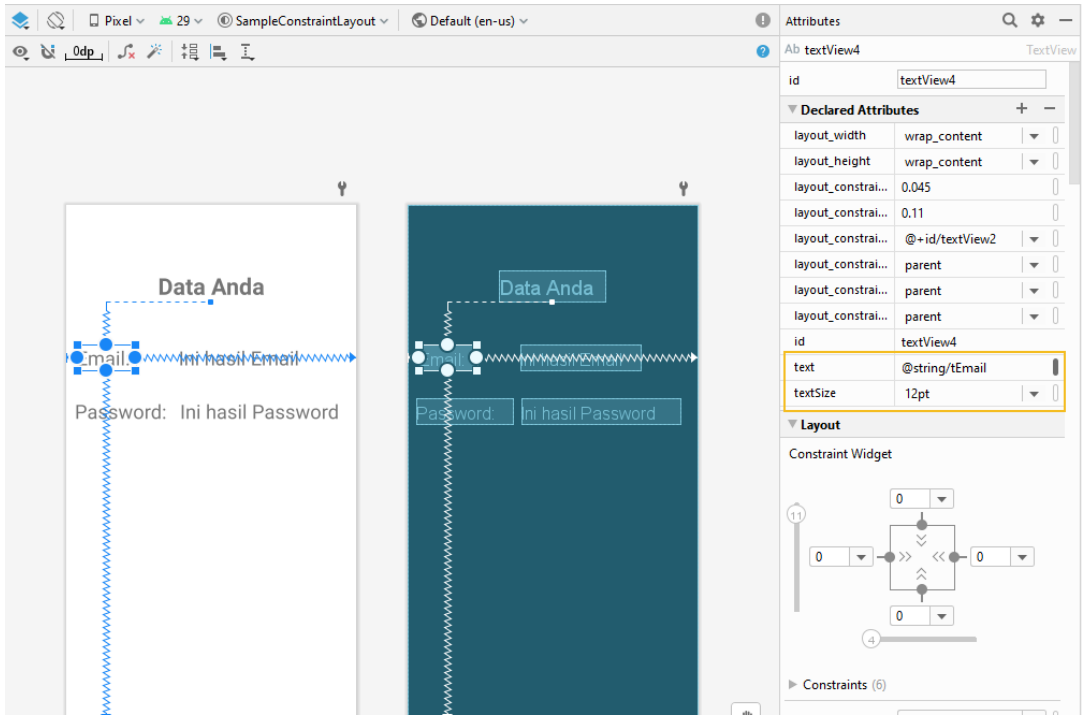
Pixel 29 SampleConstraintLayout Default (en-us)

0dp

Data Anda

Email: Ini hasil Email

Password: Ini hasil Password

Data Anda

Email: Ini hasil Email

Password: Ini hasil Password

Attributes

Ab textView4 TextView

| id | textView4 |
|---|---|

Declared Attributes + −

| layout_width | wrap_content |
|---|---|
| layout_height | wrap_content |
| layout_constrai... | 0.045 |
| layout_constrai... | 0.11 |
| layout_constrai... | @+id/textView2 |
| layout_constrai... | parent |
| layout_constrai... | parent |
| layout_constrai... | parent |
| id | textView4 |
| text | @string/tEmail |
| textSize | 12pt |

Layout

Constraint Widget

11

0

0

0

0

4

Constraints (6)